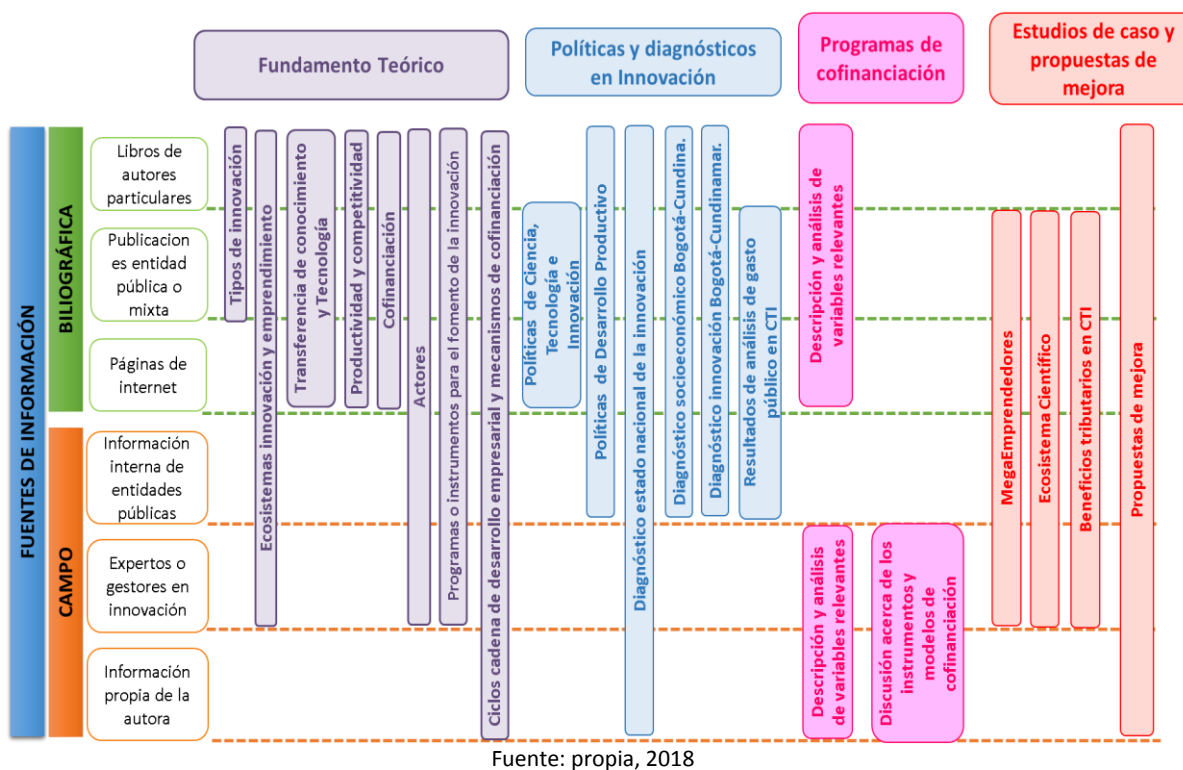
Fundamento Teórico

Políticas y diagnósticos en Innovación

Programas de cofinanciación

Estudios de caso y propuestas de mejora

FUENTES DE INFORMACIÓN

BILIOGRÁFICA

Libros de autores particulares

Publicaciones entidad pública o mixta

Páginas de internet

CAMPO

Información interna de entidades públicas

Expertos o gestores en innovación

Información propia de la autora

Tipos de innovación

Ecosistemas innovación y emprendimiento

Transferencia de conocimiento y Tecnología

Productividad y competitividad

Cofinanciación

Actores

Programas o instrumentos para el fomento de la innovación

Ciclos cadena de desarrollo empresarial y mecanismos de cofinanciación

Políticas de Ciencia, Tecnología e Innovación

Políticas de Desarrollo Productivo

Diagnóstico estado nacional de la innovación

Diagnóstico socioeconómico Bogotá-Cundina.

Diagnóstico innovación Bogotá-Cundinamar.

Resultados de análisis de gasto público en CTI

Descripción y análisis de variables relevantes

Descripción y análisis de variables relevantes

Discusión acerca de los instrumentos y modelos de cofinanciación

MegaEmprendedores

Ecosistema Científico

Beneficios tributarios en CTI

Propuestas de mejora

Fuente: propia, 2018